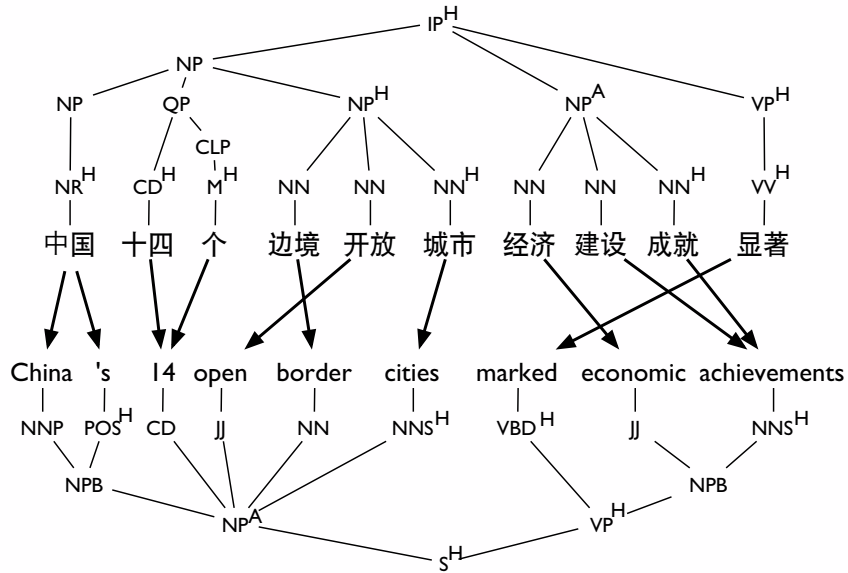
$IP^H$

NP

NP QP $NP^H$ $NP^A$ $VP^H$

CLP

$NR^H$ $CD^H$ $M^H$ NN NN $NN^H$ NN NN $NN^H$ $VV^H$

中国 十四 个 边境 开放 城市 经济 建设 成就 显著

China 's 14 open border cities marked economic achievements

NNP $POS^H$ CD JJ NN $NNS^H$ $VBD^H$ JJ $NNS^H$

NPB NPB

$NP^A$ $VP^H$

$S^H$